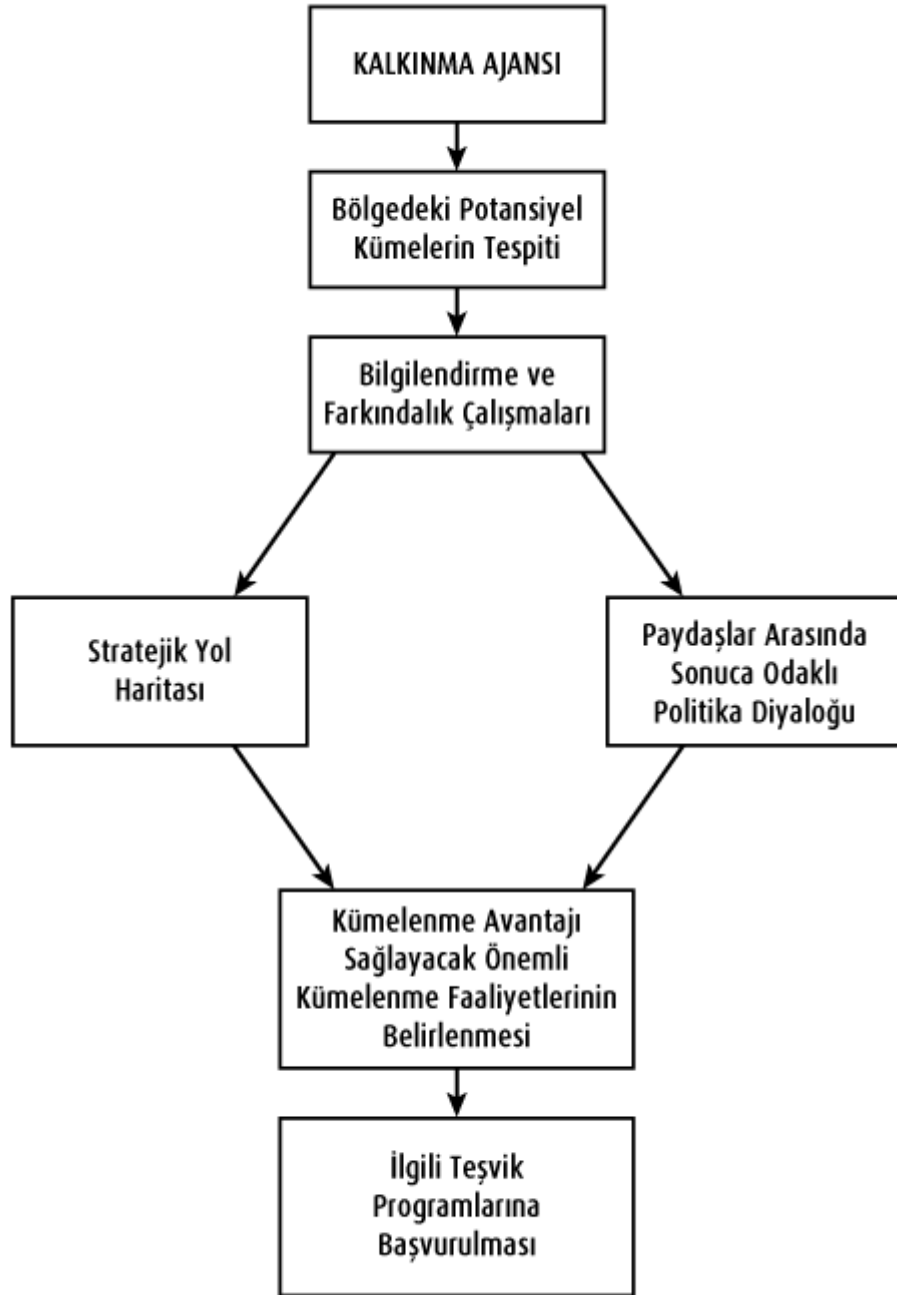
KALKINMA AJANSI

Bölgedeki Potansiyel Kümelerin Tespiti

Bilgilendirme ve Farkındalık Çalışmaları

Stratejik Yol Haritası

Paydaşlar Arasında Sonuca Odaklı Politika Diyaloğu

Kümelenme Avantajı Sağlayacak Önemli Kümelenme Faaliyetlerinin Belirlenmesi

İlgili Teşvik Programlarına Başvurulması